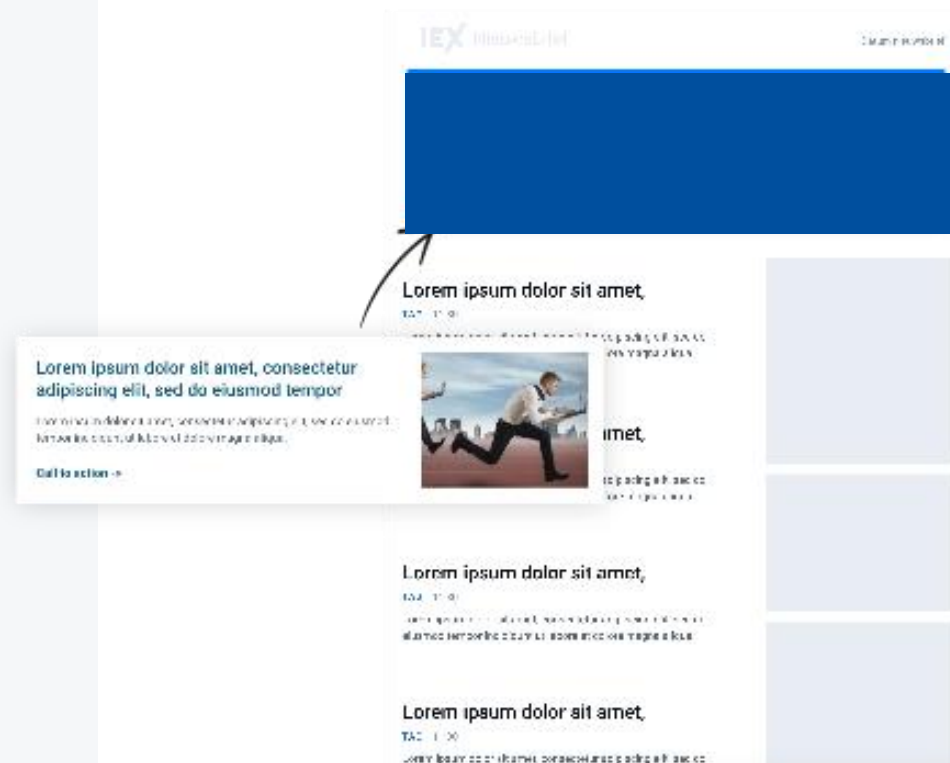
IEX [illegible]

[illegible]

Lorem ipsum dolor sit amet,

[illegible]

Lorem ipsum dolor sit amet, consectetur adipiscing elit, sed do eiusmod tempor

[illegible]

Call to action →

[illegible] amet,

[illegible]

Lorem ipsum dolor sit amet,

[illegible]

Lorem ipsum dolor sit amet,

TAG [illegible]

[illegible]